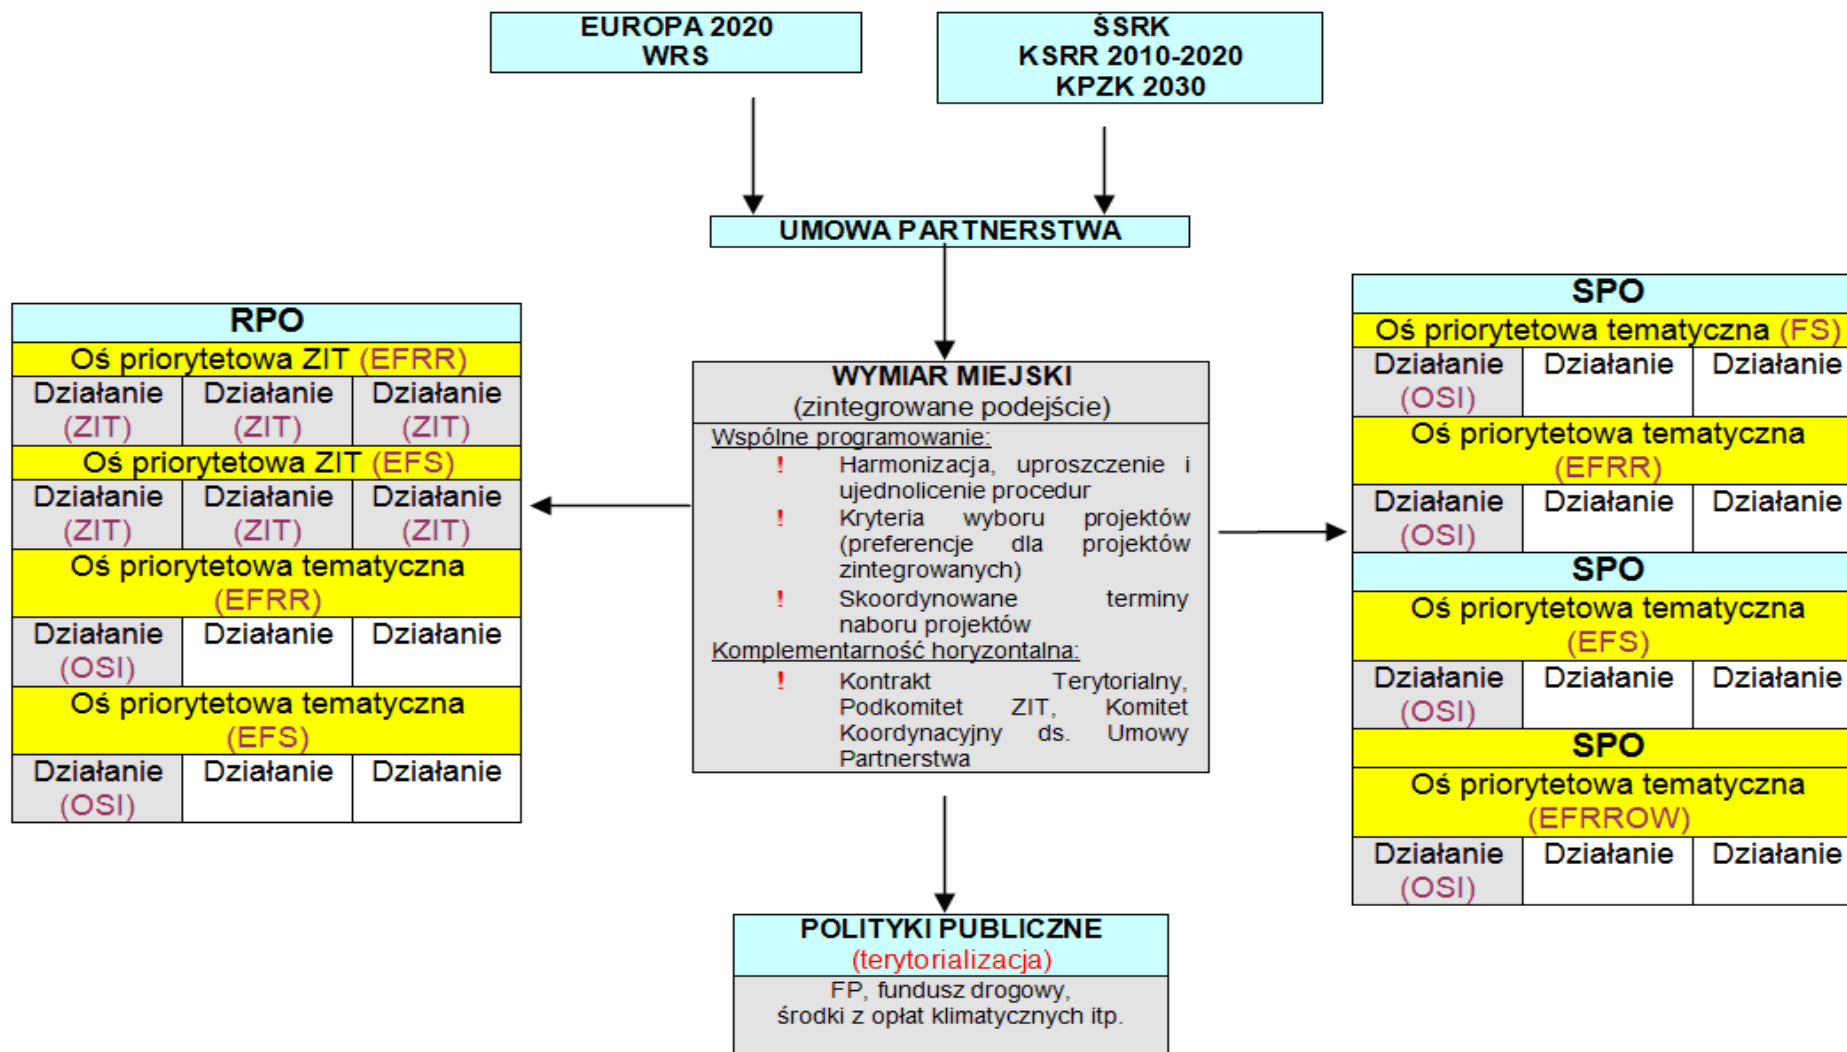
EUROPA 2020
WRS

ŚSRK
KSRR 2010-2020
KPZK 2030

UMOWA PARTNERSTWA

RPO

| Oś priorytetowa ZIT (EFRR) | | |
|---|---|---|
| Działanie (ZIT) | Działanie (ZIT) | Działanie (ZIT) |
| Oś priorytetowa ZIT (EFS) | | |
| Działanie (ZIT) | Działanie (ZIT) | Działanie (ZIT) |
| Oś priorytetowa tematyczna (EFRR) | | |
| Działanie (OSI) | Działanie | Działanie |
| Oś priorytetowa tematyczna (EFS) | | |
| Działanie (OSI) | Działanie | Działanie |

WYMIAR MIEJSKI
(zintegrowane podejście)

Wspólne programowanie:
! Harmonizacja, uproszczenie i ujednolicenie procedur
! Kryteria wyboru projektów (preferencje dla projektów zintegrowanych)
! Skoordynowane terminy naboru projektów
Komplementarność horyzontalna:
! Kontrakt Terytorialny, Podkomitet ZIT, Komitet Koordynacyjny ds. Umowy Partnerstwa

SPO

| Oś priorytetowa tematyczna (FS) | | |
|---|---|---|
| Działanie (OSI) | Działanie | Działanie |
| Oś priorytetowa tematyczna (EFRR) | | |
| Działanie (OSI) | Działanie | Działanie |

SPO

| Oś priorytetowa tematyczna (EFS) | | |
|---|---|---|
| Działanie (OSI) | Działanie | Działanie |

SPO

| Oś priorytetowa tematyczna (EFRROW) | | |
|---|---|---|
| Działanie (OSI) | Działanie | Działanie |

POLITYKI PUBLICZNE
(terytorializacja)
FP, fundusz drogowy, środki z opłat klimatycznych itp.